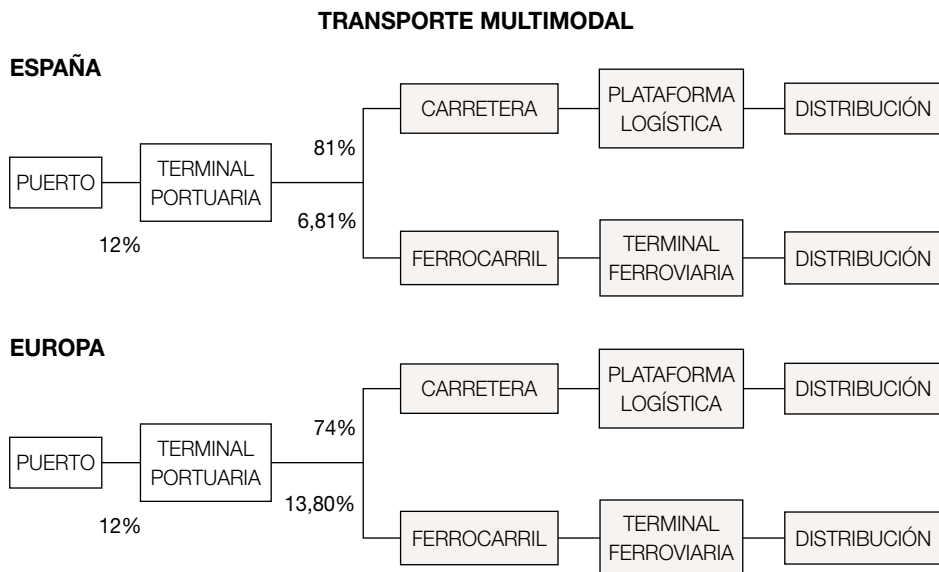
TRANSPORTE MULTIMODAL

ESPAÑA

PUERTO

12%

TERMINAL PORTUARIA

81%

6,81%

CARRETERA

PLATAFORMA LOGÍSTICA

DISTRIBUCIÓN

FERROCARRIL

TERMINAL FERROVIARIA

DISTRIBUCIÓN

EUROPA

PUERTO

12%

TERMINAL PORTUARIA

74%

13,80%

CARRETERA

PLATAFORMA LOGÍSTICA

DISTRIBUCIÓN

FERROCARRIL

TERMINAL FERROVIARIA

DISTRIBUCIÓN